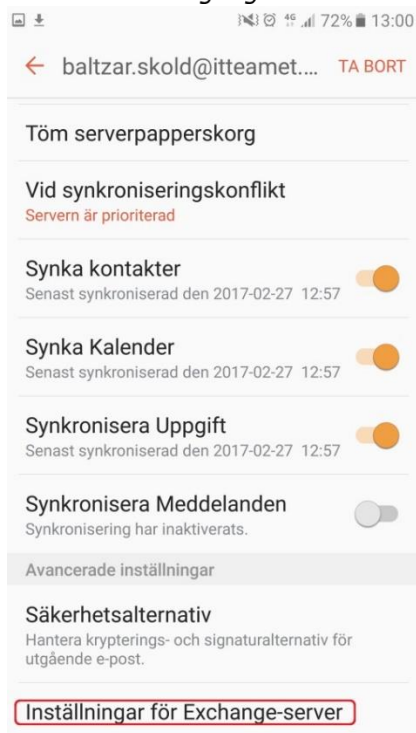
4G 72% 13:00

baltzar.skold@itteamet.... TA BORT

Töm serverpapperskorg

Vid synkroniseringskonflikt
Servern är prioriterad

Synka kontakter
Senast synkroniserad den 2017-02-27 12:57

Synka Kalender
Senast synkroniserad den 2017-02-27 12:57

Synkronisera Uppgift
Senast synkroniserad den 2017-02-27 12:57

Synkronisera Meddelanden
Synkronisering har inaktiverats.

Avancerade inställningar

Säkerhetsalternativ
Hantera krypterings- och signaturalternativ för utgående e-post.

Inställningar för Exchange-server